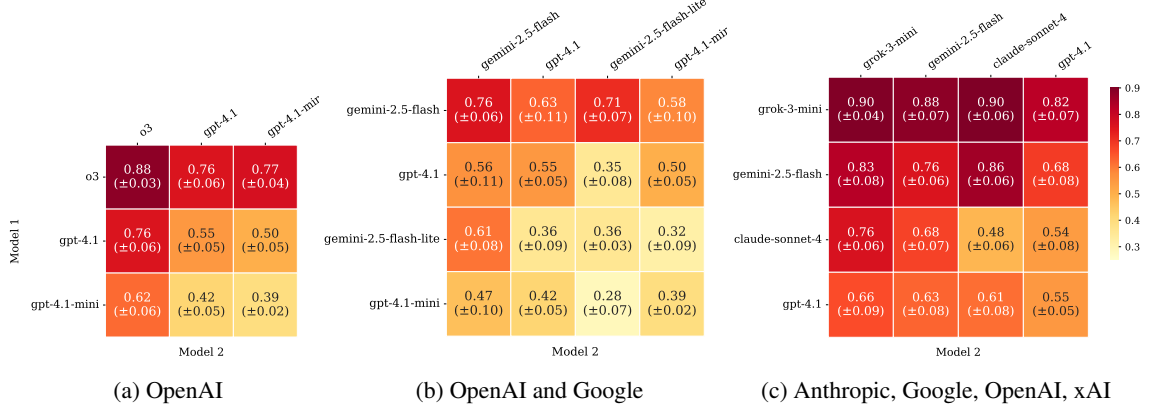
| Model 1 | o3 | gpt-4.1 | gpt-4.1-mir |
|---|---|---|---|
| o3 | 0.88 (±0.03) | 0.76 (±0.06) | 0.77 (±0.04) |
| gpt-4.1 | 0.76 (±0.06) | 0.55 (±0.05) | 0.50 (±0.05) |
| gpt-4.1-mini | 0.62 (±0.06) | 0.42 (±0.05) | 0.39 (±0.02) |

Model 2

(a) OpenAI

| | gemini-2.5-flash | gpt-4.1 | gemini-2.5-flash-lite | gpt-4.1-mir |
|---|---|---|---|---|
| gemini-2.5-flash | 0.76 (±0.06) | 0.63 (±0.11) | 0.71 (±0.07) | 0.58 (±0.10) |
| gpt-4.1 | 0.56 (±0.11) | 0.55 (±0.05) | 0.35 (±0.08) | 0.50 (±0.05) |
| gemini-2.5-flash-lite | 0.61 (±0.08) | 0.36 (±0.09) | 0.36 (±0.03) | 0.32 (±0.09) |
| gpt-4.1-mini | 0.47 (±0.10) | 0.42 (±0.05) | 0.28 (±0.07) | 0.39 (±0.02) |

Model 2

(b) OpenAI and Google

| | grok-3-mini | gemini-2.5-flash | claude-sonnet-4 | gpt-4.1 |
|---|---|---|---|---|
| grok-3-mini | 0.90 (±0.04) | 0.88 (±0.07) | 0.90 (±0.06) | 0.82 (±0.07) |
| gemini-2.5-flash | 0.83 (±0.08) | 0.76 (±0.06) | 0.86 (±0.06) | 0.68 (±0.08) |
| claude-sonnet-4 | 0.76 (±0.06) | 0.68 (±0.07) | 0.48 (±0.06) | 0.54 (±0.08) |
| gpt-4.1 | 0.66 (±0.09) | 0.63 (±0.08) | 0.61 (±0.08) | 0.55 (±0.05) |

Model 2

0.9 0.8 0.7 0.6 0.5 0.4 0.3

(c) Anthropic, Google, OpenAI, xAI